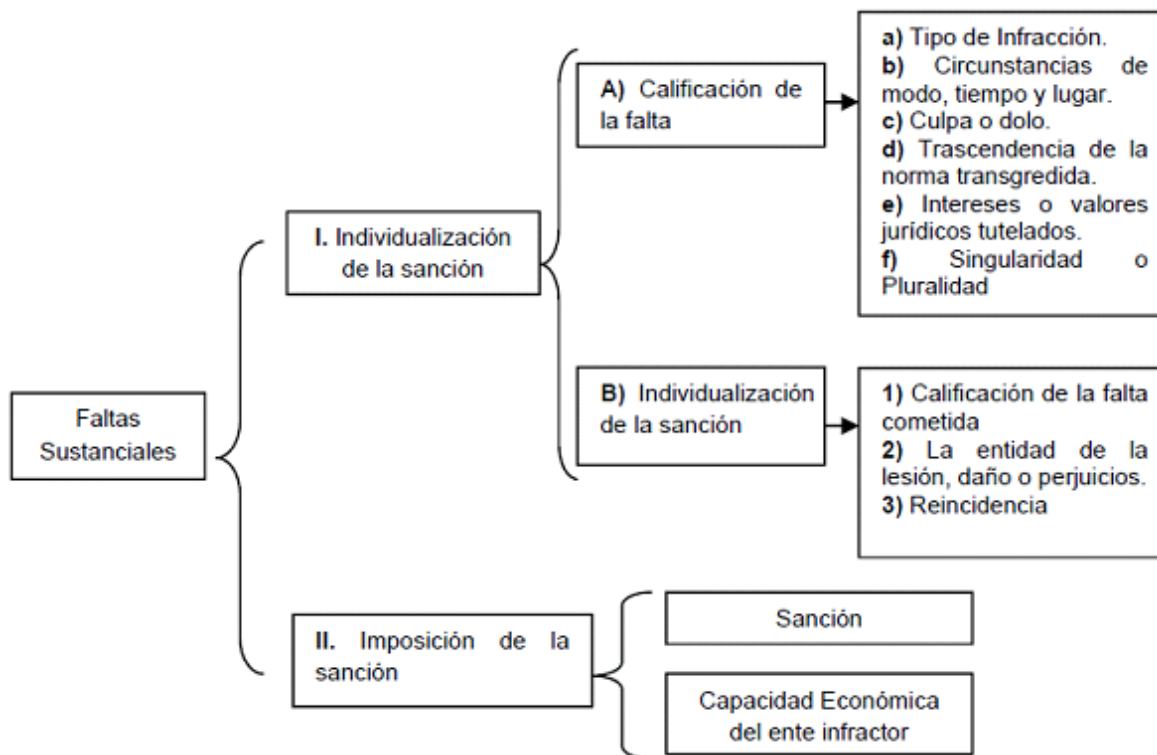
Faltas Sustanciales

I. Individualización de la sanción

A) Calificación de la falta

a) Tipo de Infracción.
b) Circunstancias de modo, tiempo y lugar.
c) Culpa o dolo.
d) Trascendencia de la norma transgredida.
e) Intereses o valores jurídicos tutelados.
f) Singularidad o Pluralidad

B) Individualización de la sanción

1) Calificación de la falta cometida
2) La entidad de la lesión, daño o perjuicios.
3) Reincidencia

II. Imposición de la sanción

Sanción

Capacidad Económica del ente infractor